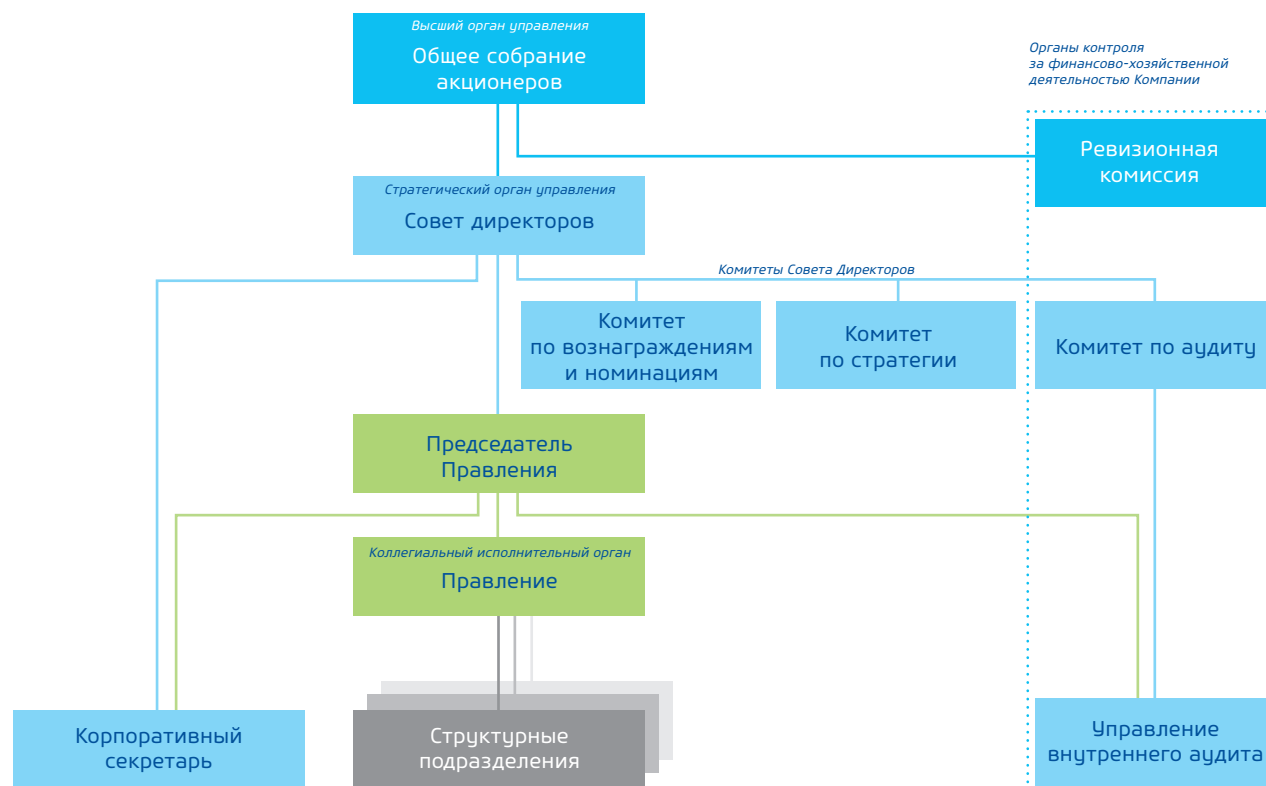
Высший орган управления
Общее собрание акционеров

Органы контроля за финансово-хозяйственной деятельностью Компании

Ревизионная комиссия

Стратегический орган управления
Совет директоров

Комитеты Совета Директоров

Комитет по вознаграждениям и номинациям

Комитет по стратегии

Комитет по аудиту

Председатель Правления

Коллегиальный исполнительный орган
Правление

Корпоративный секретарь

Структурные подразделения

Управление внутреннего аудита